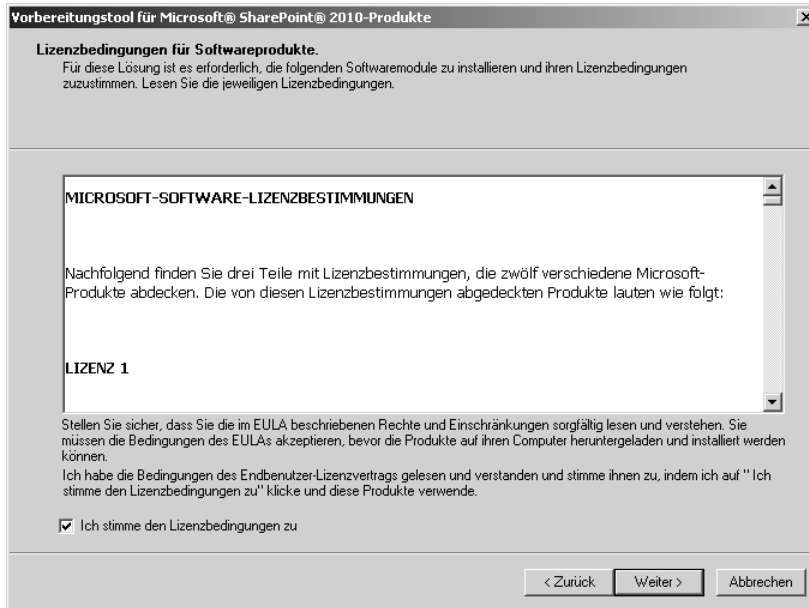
Vorbereitungstool für Microsoft® SharePoint® 2010-Produkte

×

Lizenzbedingungen für Softwareprodukte.

Für diese Lösung ist es erforderlich, die folgenden Softwaremodule zu installieren und ihren Lizenzbedingungen zuzustimmen. Lesen Sie die jeweiligen Lizenzbedingungen.

MICROSOFT-SOFTWARE-LIZENZBESTIMMUNGEN

Nachfolgend finden Sie drei Teile mit Lizenzbestimmungen, die zwölf verschiedene Microsoft-Produkte abdecken. Die von diesen Lizenzbestimmungen abgedeckten Produkte lauten wie folgt:

LIZENZ 1

Stellen Sie sicher, dass Sie die im EULA beschriebenen Rechte und Einschränkungen sorgfältig lesen und verstehen. Sie müssen die Bedingungen des EULAs akzeptieren, bevor die Produkte auf ihren Computer heruntergeladen und installiert werden können.

Ich habe die Bedingungen des Endbenutzer-Lizenzvertrags gelesen und verstanden und stimme ihnen zu, indem ich auf " Ich stimme den Lizenzbedingungen zu" klicke und diese Produkte verwende.

Ich stimme den Lizenzbedingungen zu

< Zurück | Weiter > | Abbrechen